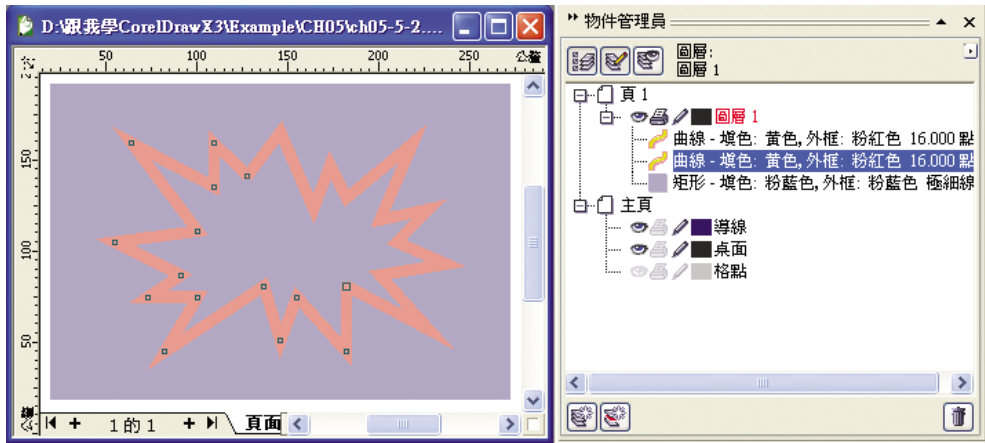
D:\跟我學CorelDrawX3\Example\CH05\ch05-5-2....

公釐

50 100 150 200 250

150

100

50

1 的 1

頁面

物件管理員

圖層:
圖層 1

頁 1

圖層 1

曲線 - 填色: 黃色, 外框: 粉紅色 16.000 點

曲線 - 填色: 黃色, 外框: 粉紅色 16.000 點

矩形 - 填色: 粉藍色, 外框: 粉藍色 極細線

主頁

導線

桌面

格點